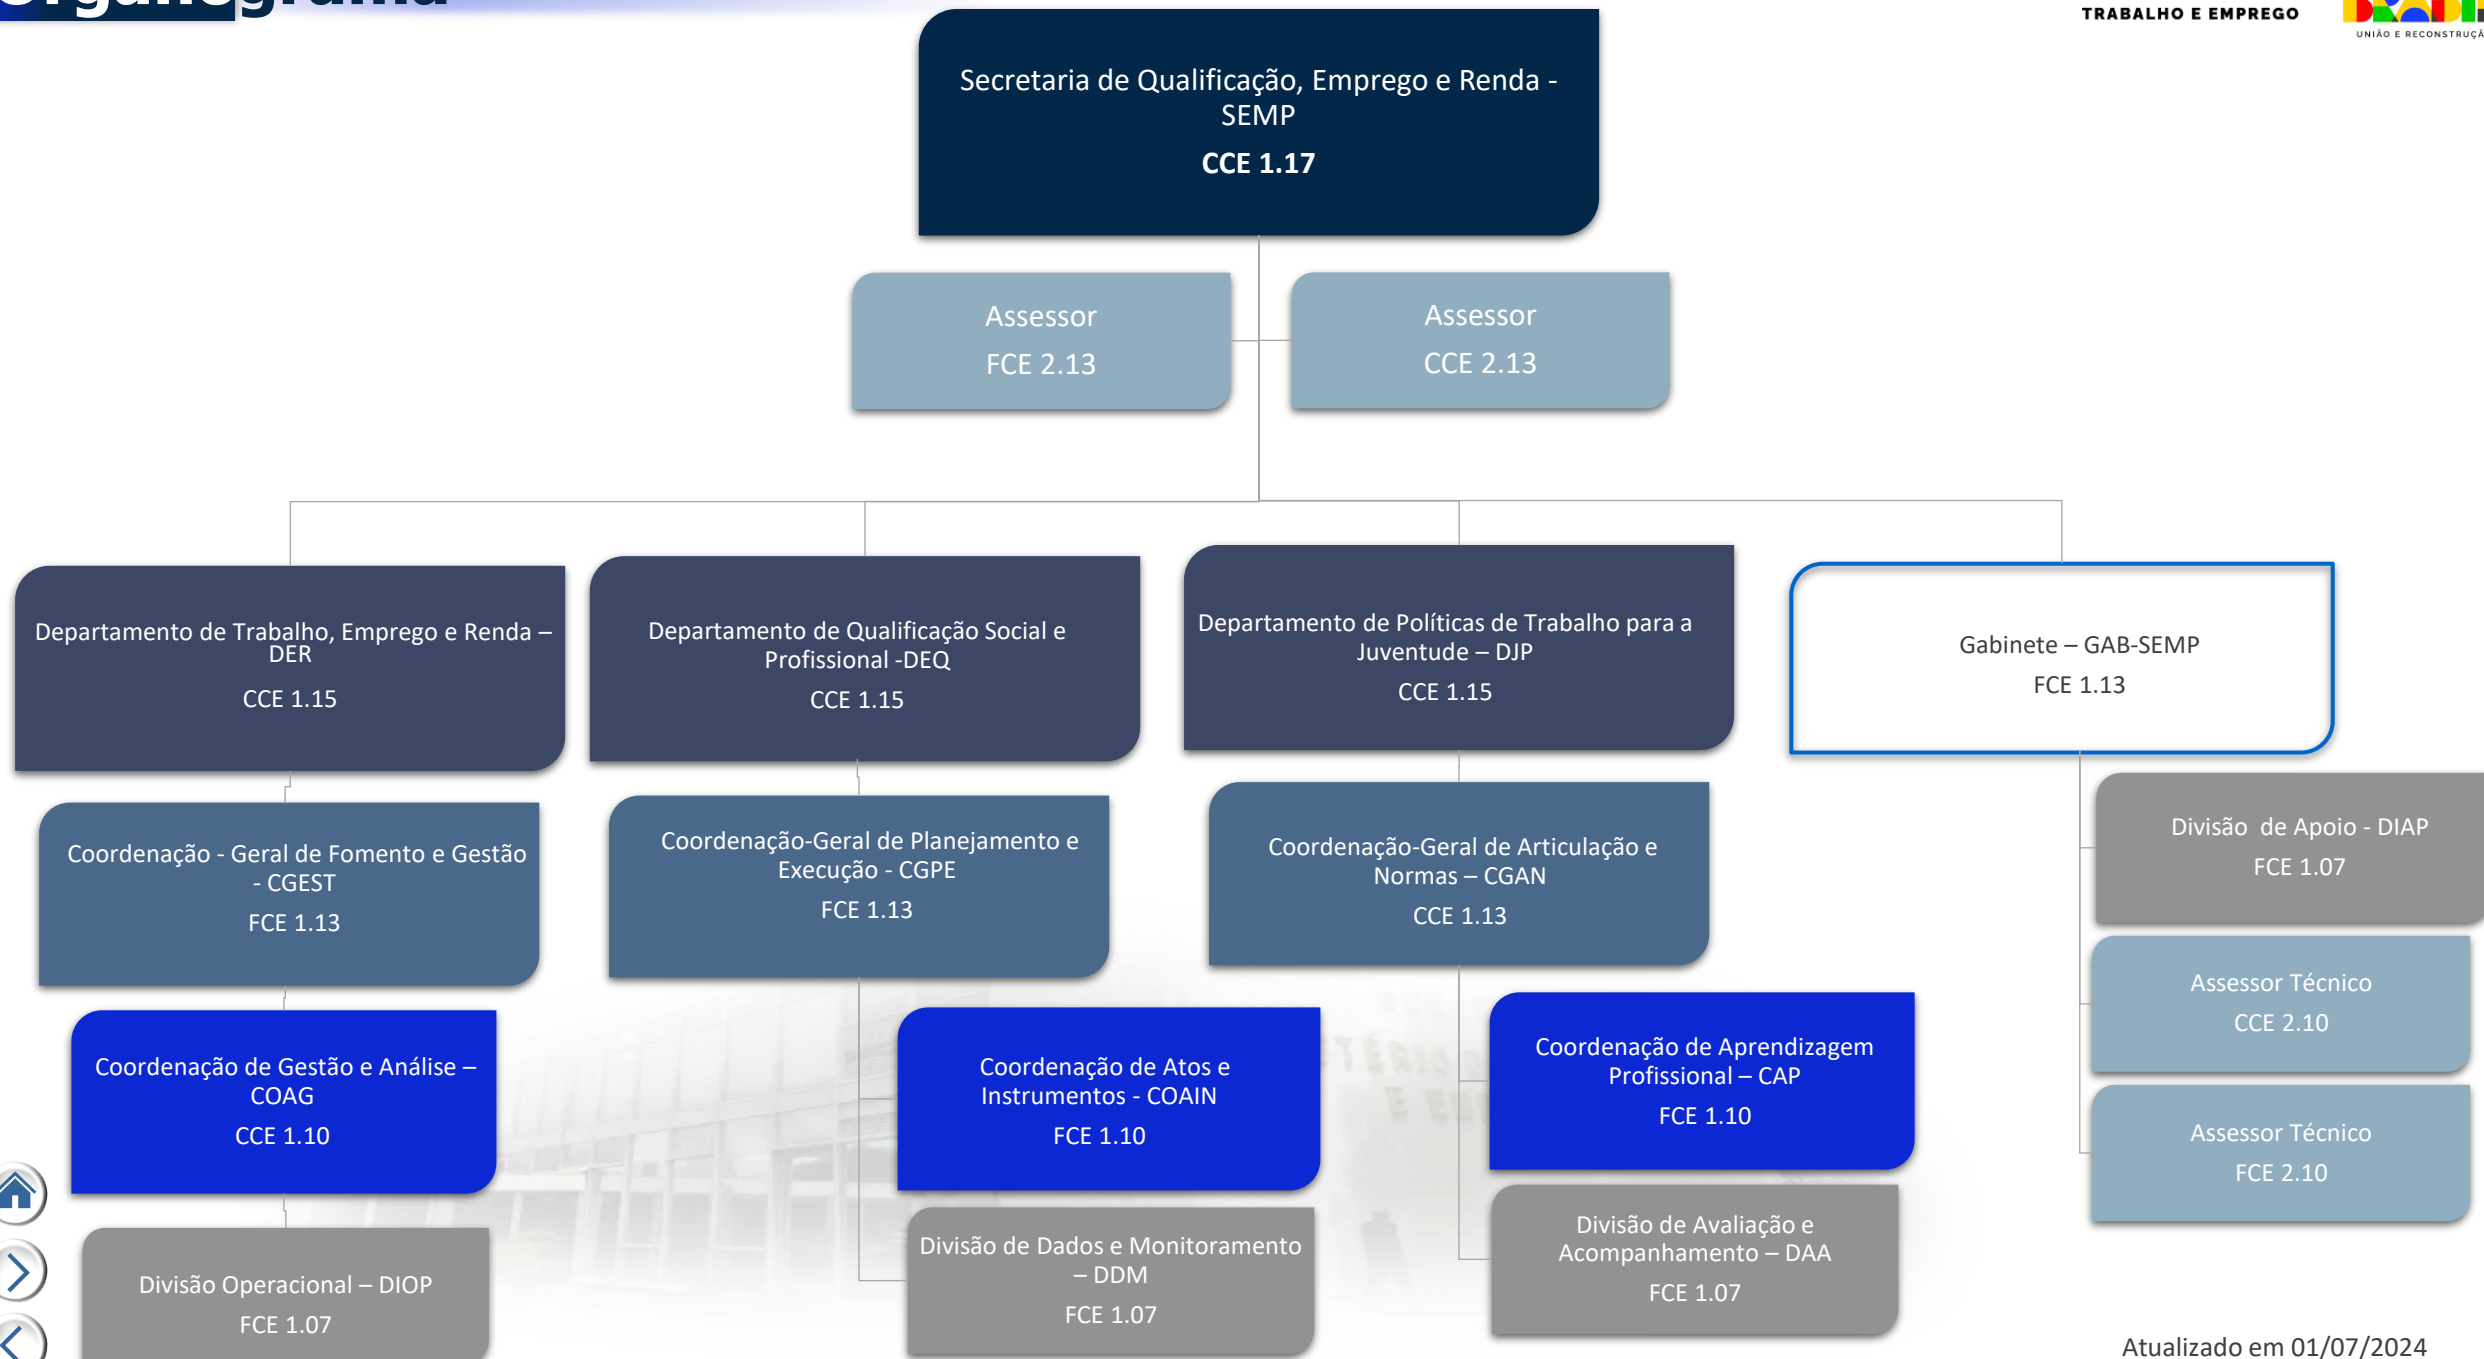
Organograma

TRABALHO E EMPREGO

UNIÃO E RECONSTRUÇÃ

Secretaria de Qualificação, Emprego e Renda - SEMP
CCE 1.17

Assessor
FCE 2.13

Assessor
CCE 2.13

Departamento de Trabalho, Emprego e Renda – DER
CCE 1.15

Departamento de Qualificação Social e Profissional -DEQ
CCE 1.15

Departamento de Políticas de Trabalho para a Juventude – DJP
CCE 1.15

Gabinete – GAB-SEMP
FCE 1.13

Coordenação - Geral de Fomento e Gestão - CGEST
FCE 1.13

Coordenação-Geral de Planejamento e Execução - CGPE
FCE 1.13

Coordenação-Geral de Articulação e Normas – CGAN
CCE 1.13

Divisão de Apoio - DIAP
FCE 1.07

Assessor Técnico
CCE 2.10

Assessor Técnico
FCE 2.10

Coordenação de Gestão e Análise – COAG
CCE 1.10

Coordenação de Atos e Instrumentos - COAIN
FCE 1.10

Coordenação de Aprendizagem Profissional – CAP
FCE 1.10

Divisão Operacional – DIOP
FCE 1.07

Divisão de Dados e Monitoramento – DDM
FCE 1.07

Divisão de Avaliação e Acompanhamento – DAA
FCE 1.07

Atualizado em 01/07/2024